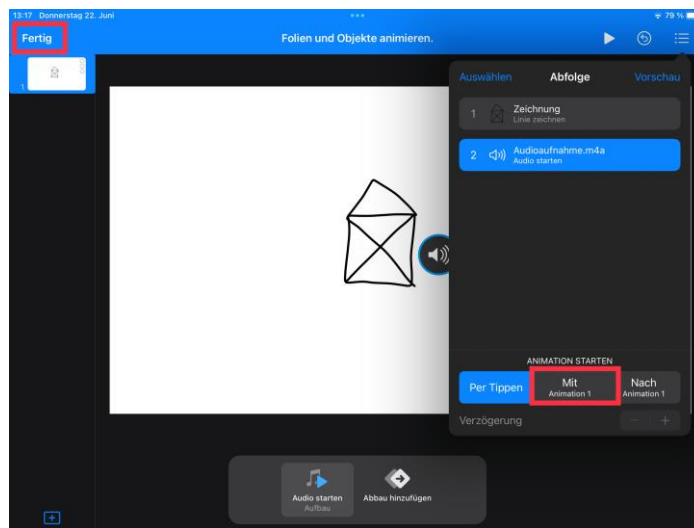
13:17 Donnerstag 22. Juni

79 %

Fertig

Folien und Objekte animieren.

1

Auswählen

Abfolge

Vorschau

1 Zeichnung
Linie zeichnen

2 Audioaufnahme.m4a
Audio starten

ANIMATION STARTEN

Per Tippen

Mit
Animation 1

Nach
Animation 1

Verzögerung

−

+

Audio starten
Aufbau

Abbau hinzufügen